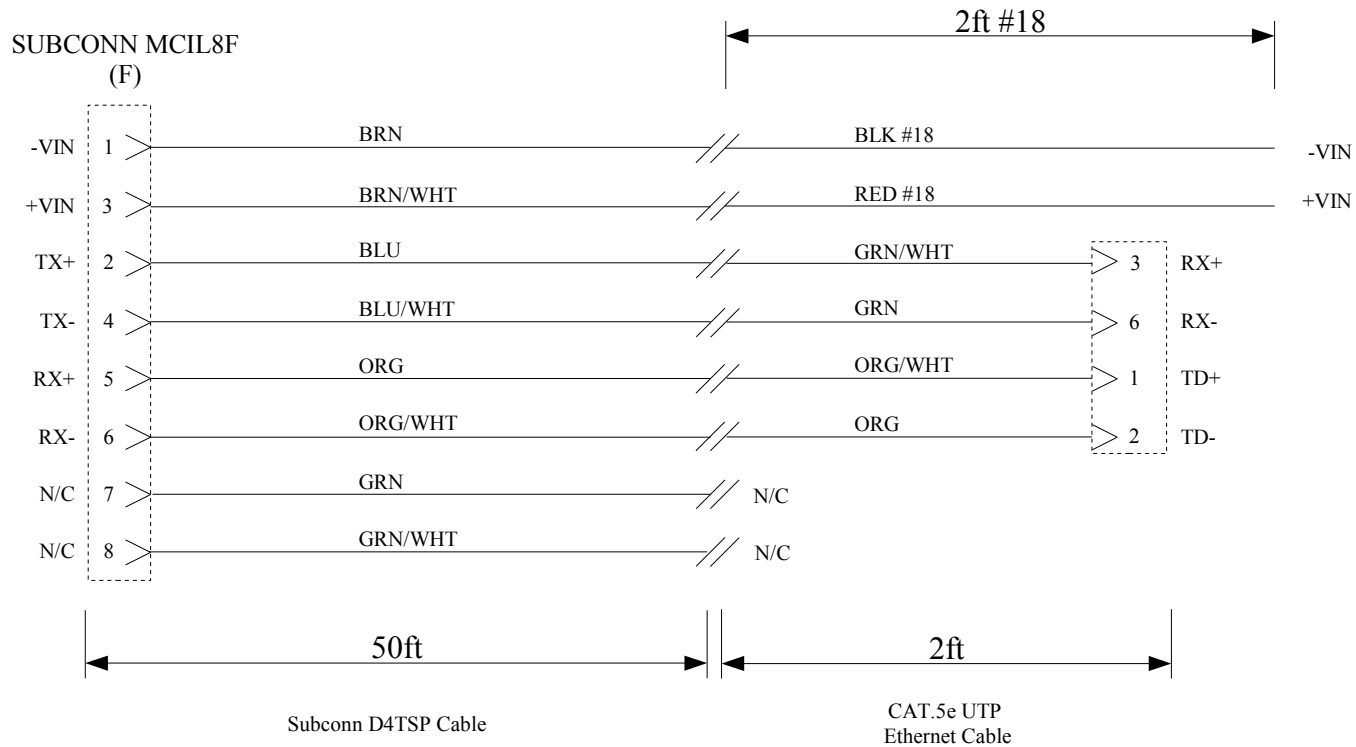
2ft #18

SUBCONN MCIL8F
(F)

-VIN 1 BRN BLK #18 -VIN

+VIN 3 BRN/WHT RED #18 +VIN

TX+ 2 BLU GRN/WHT 3 RX+

TX- 4 BLU/WHT GRN 6 RX-

RX+ 5 ORG ORG/WHT 1 TD+

RX- 6 ORG/WHT ORG 2 TD-

N/C 7 GRN N/C

N/C 8 GRN/WHT N/C

50ft

2ft

Subconn D4TSP Cable

CAT.5e UTP
Ethernet Cable